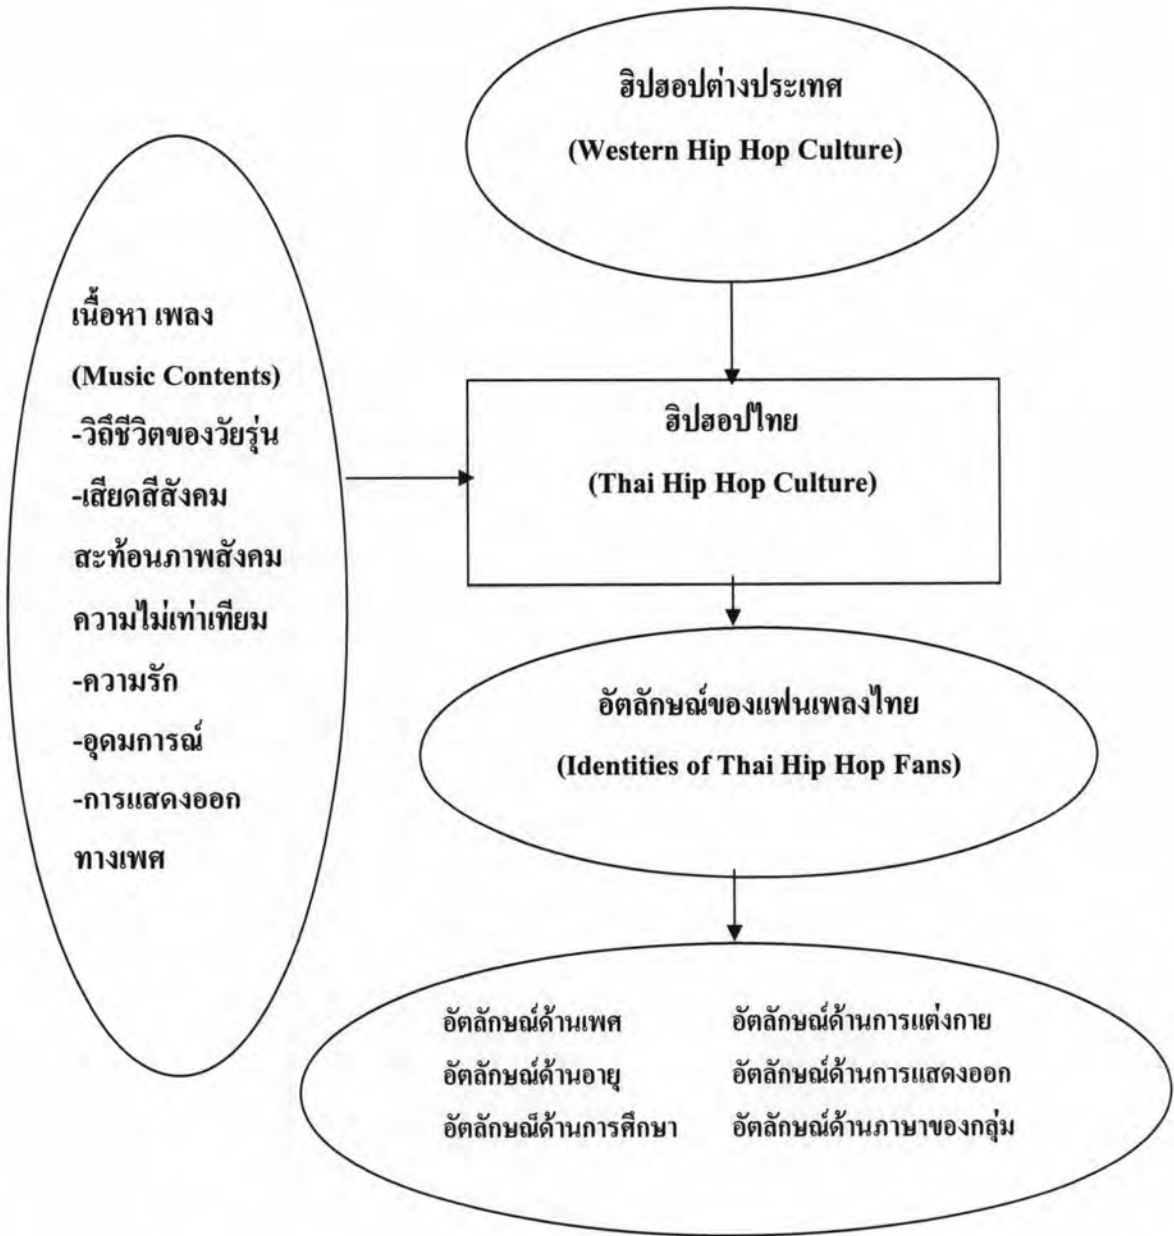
ฮิปฮอปต่างประเทศ
(Western Hip Hop Culture)

เนื้อหา เพลง
(Music Contents)
-วิถีชีวิตของวัยรุ่น
-เสียดสีสังคม
สะท้อนภาพสังคม
ความไม่เท่าเทียม
-ความรัก
-อุดมการณ์
-การแสดงออก
ทางเพศ

ฮิปฮอปไทย
(Thai Hip Hop Culture)

อัตลักษณ์ของแฟนเพลงไทย
(Identities of Thai Hip Hop Fans)

อัตลักษณ์ด้านเพศ
อัตลักษณ์ด้านอายุ
อัตลักษณ์ด้านการศึกษา

อัตลักษณ์ด้านการแต่งกาย
อัตลักษณ์ด้านการแสดงออก
อัตลักษณ์ด้านภาษาของกลุ่ม